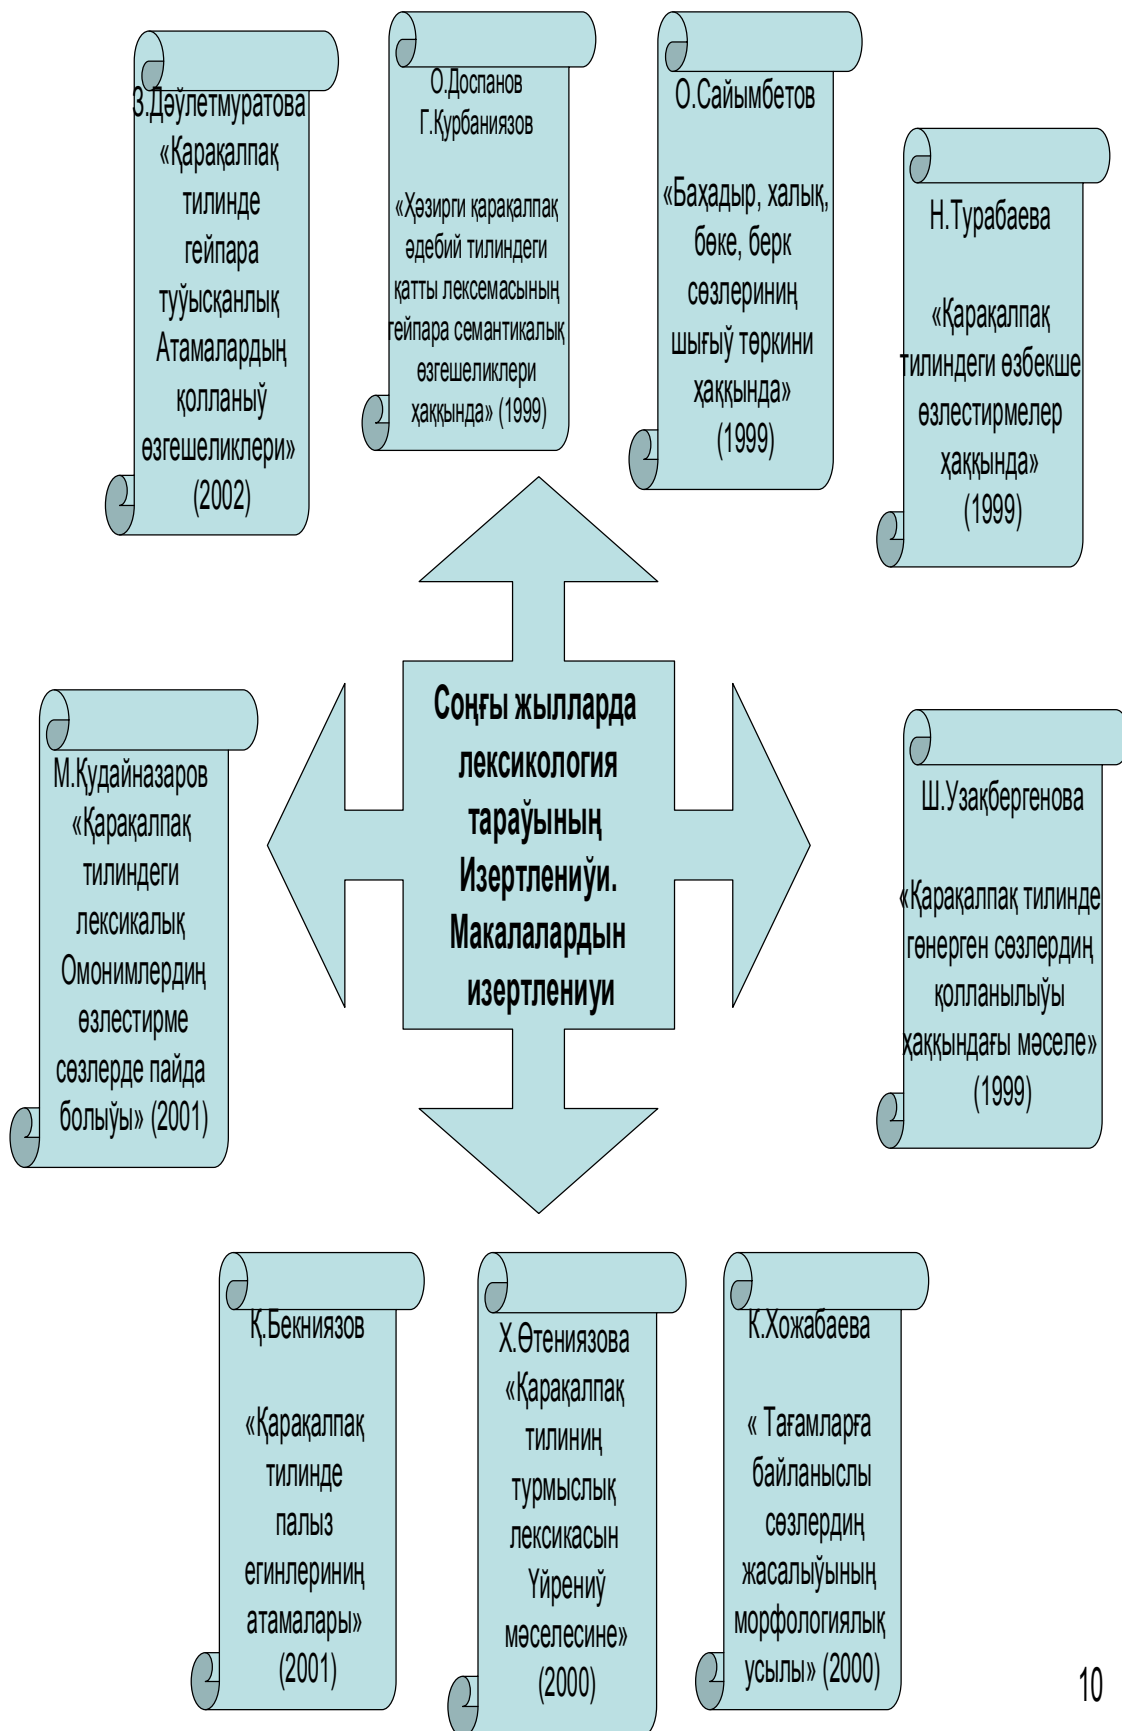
З.Дәулетмуратова «Қарақалпақ тилинде гейпара туўысқанлық Атамалардың қолланыў өзгешеликлери» (2002)

О.Досланов Г.Қурбаниязов

«Ҳәзирги қарақалпақ әдебий тилиндеги қатты лексемасының гейпара семантикалық өзгешеликлери ҳаққында» (1999)

О.Сайымбетов

«Баҳадыр, халық, бөке, берк сөзлериниң шығыў төркини ҳаққында» (1999)

Н.Турабаева

«Қарақалпақ тилиндеги өзбекше өзлестирмелер ҳаққында» (1999)

М.Қудайназаров «Қарақалпақ тилиндеги лексикалық Омонимлердиң өзлестирме сөзлерде пайда болыўы» (2001)

Соңғы жылларда лексикология тараўының Изертлениўи. Макалалардын изертлениуи

Ш.Узақбергенова

«Қарақалпақ тилинде гөнерген сөзлердиң қолланылыўы ҳаққындағы мәселе» (1999)

Қ.Бекниязов

«Қарақалпақ тилинде палыз егинлериниң атамалары» (2001)

Х.Өтениязова «Қарақалпақ тилиниң турмыслық лексикасын Үйрениў мәселесине» (2000)

К.Хожабаева

« Тағамларға байланыслы сөзлердиң жасалыўының морфологиялық усылы» (2000)

10